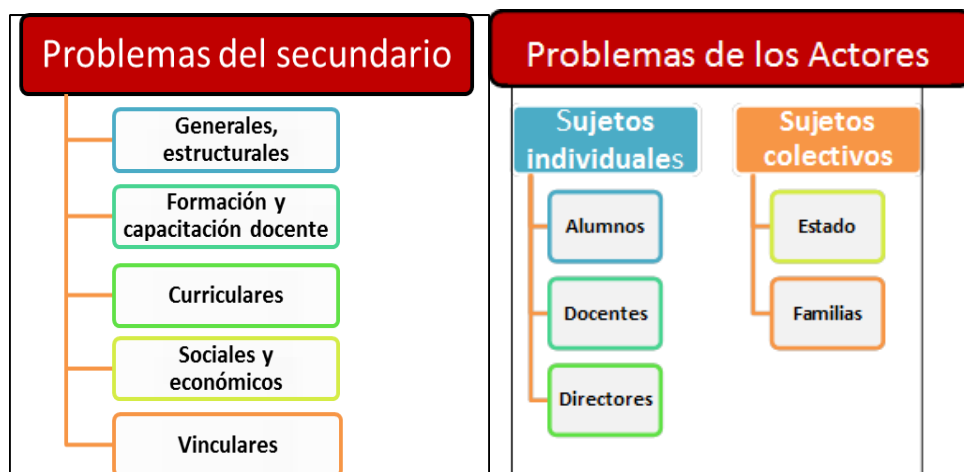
Problemas del secundario

Generales, estructurales

Formación y capacitación docente

Curriculares

Sociales y económicos

Vinculares

Problemas de los Actores

Sujetos individuales

Alumnos

Docentes

Directores

Sujetos colectivos

Estado

Familias